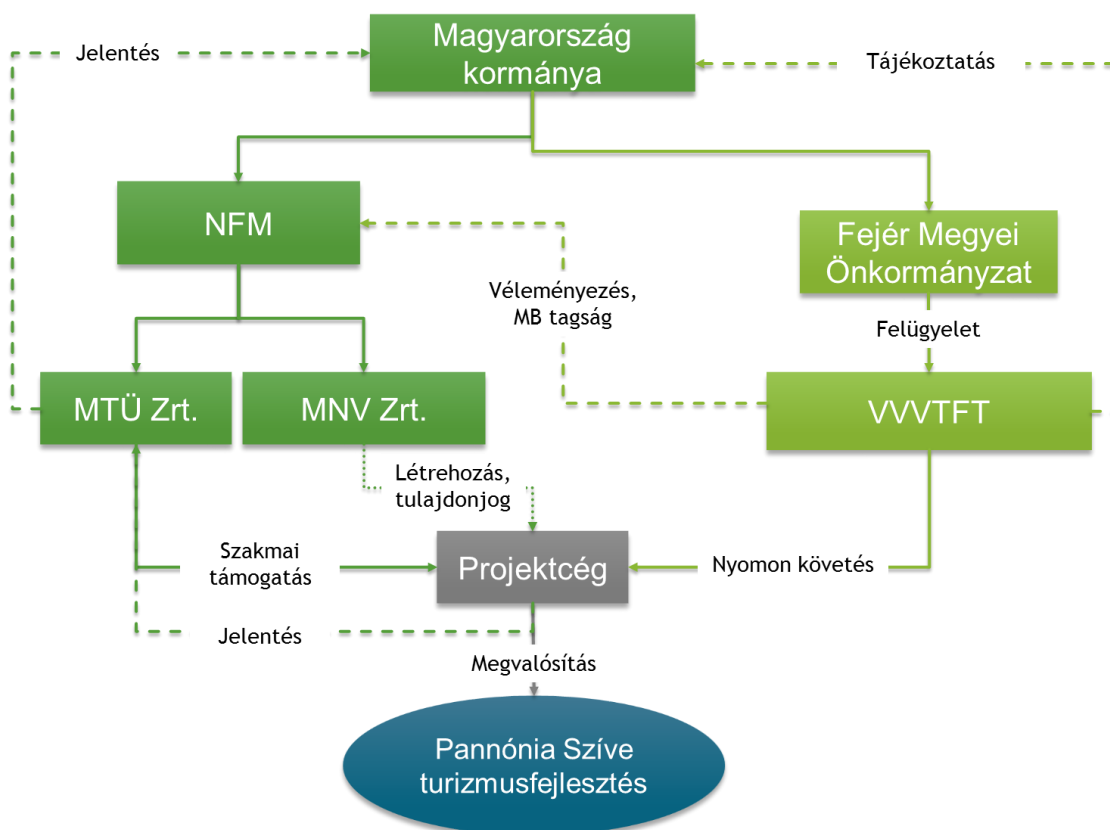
Jelentés

Magyarország kormánya

Tájékoztatás

NFM

Fejér Megyei Önkormányzat

Véleményezés, MB tagság

Felügyelet

MTÜ Zrt.

MNV Zrt.

VVVTFT

Létrehozás, tulajdonjog

Szakmai támogatás

Projektcég

Nyomon követés

Jelentés

Megvalósítás

Pannónia Szíve turizmusfejlesztés